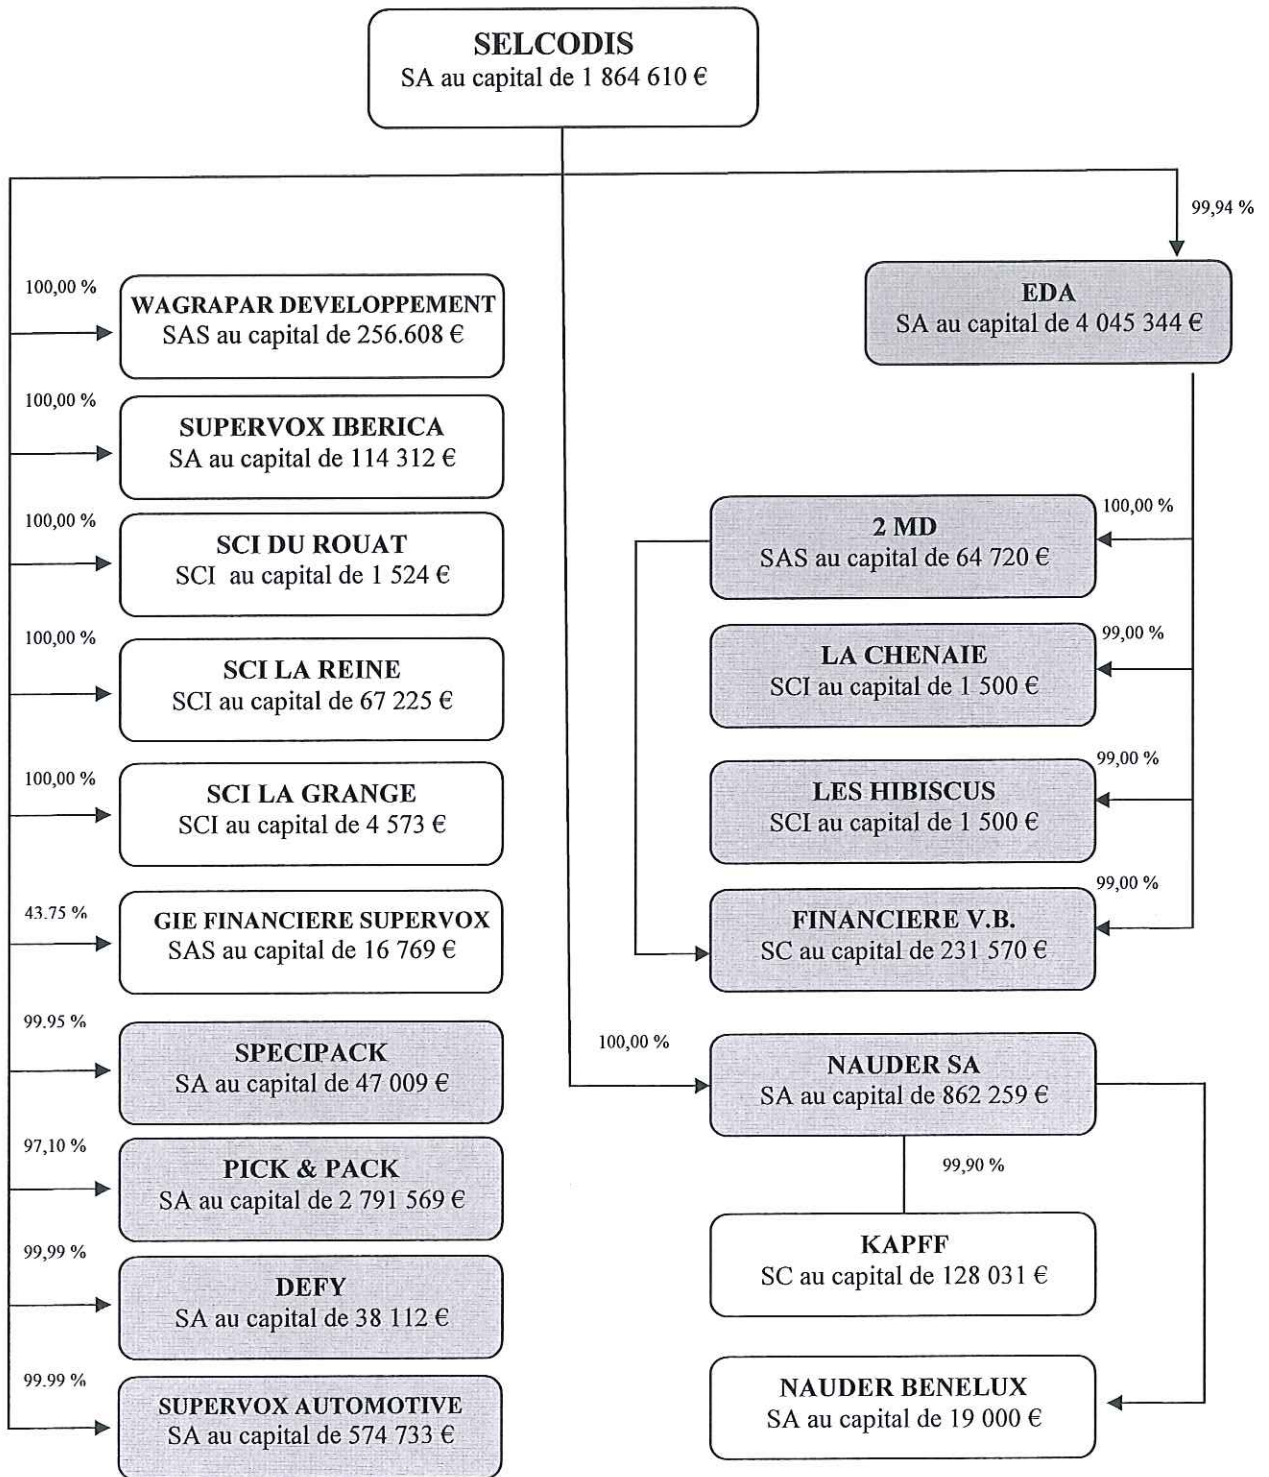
SELCODIS
SA au capital de 1 864 610 €

99,94 %

EDA
SA au capital de 4 045 344 €

100,00 %

2 MD
SAS au capital de 64 720 €

99,00 %

LA CHENAIE
SCI au capital de 1 500 €

99,00 %

LES HIBISCUS
SCI au capital de 1 500 €

99,00 %

FINANCIERE V.B.
SC au capital de 231 570 €

100,00 %

NAUDER SA
SA au capital de 862 259 €

99,90 %

KAPFF
SC au capital de 128 031 €

NAUDER BENELUX
SA au capital de 19 000 €

100,00 %

WAGRAPAR DEVELOPPEMENT
SAS au capital de 256.608 €

100,00 %

SUPERVOX IBERICA
SA au capital de 114 312 €

100,00 %

SCI DU ROUAT
SCI au capital de 1 524 €

100,00 %

SCI LA REINE
SCI au capital de 67 225 €

100,00 %

SCI LA GRANGE
SCI au capital de 4 573 €

43.75 %

GIE FINANCIERE SUPERVOX
SAS au capital de 16 769 €

99.95 %

SPECIPACK
SA au capital de 47 009 €

97,10 %

PICK & PACK
SA au capital de 2 791 569 €

99,99 %

DEFY
SA au capital de 38 112 €

99.99 %

SUPERVOX AUTOMOTIVE
SA au capital de 574 733 €